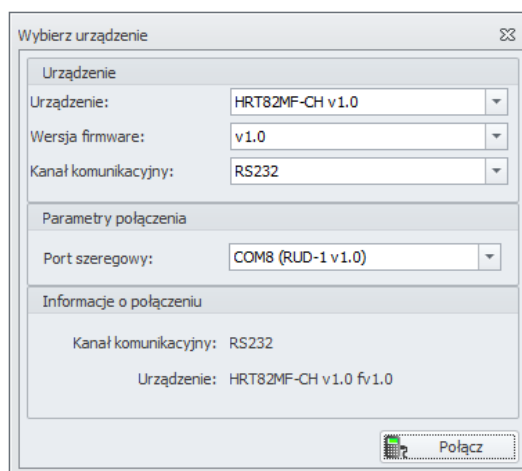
Wybierz urządzenie

Urządzenie

Urządzenie: HRT82MF-CH v1.0

Wersja firmware: v1.0

Kanał komunikacyjny: RS232

Parametry połączenia

Port szeregowy: COM8 (RUD-1 v1.0)

Informacje o połączeniu

Kanał komunikacyjny: RS232

Urządzenie: HRT82MF-CH v1.0 fv1.0

Połącz